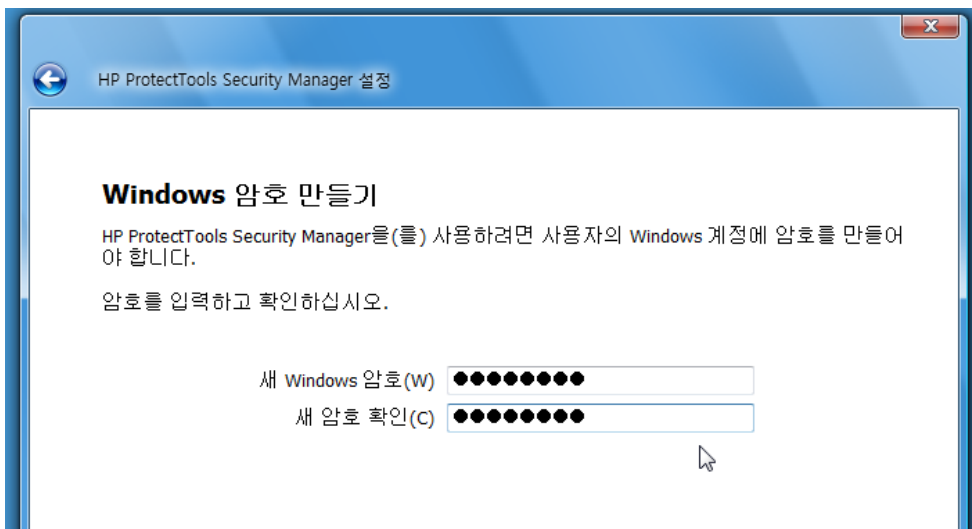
HP ProtectTools Security Manager 설정

Windows 암호 만들기

HP ProtectTools Security Manager을(를) 사용하려면 사용자의 Windows 계정에 암호를 만들어야 합니다.

암호를 입력하고 확인하십시오.

새 Windows 암호(W) ●●●●●●●●

새 암호 확인(C) ●●●●●●●●